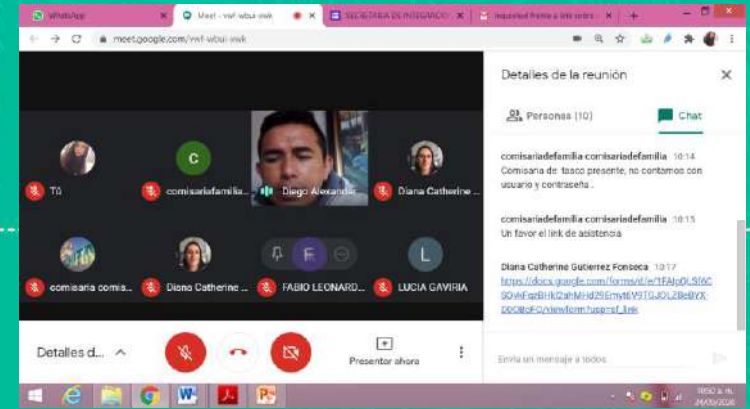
WhatsApp
Meet - vwf-wbui-xwk
SECRETARIA DE INTEGRACION
Inequidad frente a lista sobre
meet.google.com/vwf-wbui-xwk

Tú
C
comisariafamilia...
Diego Alexander
Diana Catherine ...
comisaria comis...
Diana Catherine ...
F
FABIO LEONARD...
L
LUCIA GAVIRIA

Detalles de la reunión
Personas (10)
Chat

comisariadefamilia comisariadefamilia 10:14
Comisaria de tasco presente, no contamos con usuario y contraseña .

comisariadefamilia comisariadefamilia 10:15
Un favor el link de asistencia

Diana Catherine Gutierrez Fonseca 10:17
https://docs.google.com/forms/d/e/1FAIpQLSf6C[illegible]/viewform?usp=sf_link

Envía un mensaje a todos

Detalles d...
Presentar ahora

10:50
24/03/2020